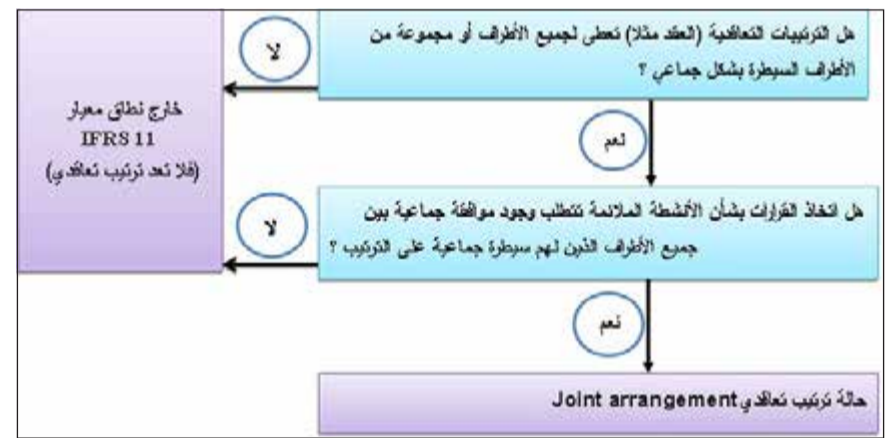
هل الترتيبات التعاقدية (العقد مثلا) تعطي لجميع الأطراف أو مجموعة من الأطراف السيطرة بشكل جماعي ؟

لا

خارج نطاق معيار IFRS 11 (فلا تعد ترتيب تعاقدي)

نعم

هل اتخاذ القرارات بشأن الأنشطة الملائمة تتطلب وجود موافقة جماعية بين جميع الأطراف الذين لهم سيطرة جماعية على الترتيب ؟

لا

نعم

حالة ترتيب تعاقدي Joint arrangement